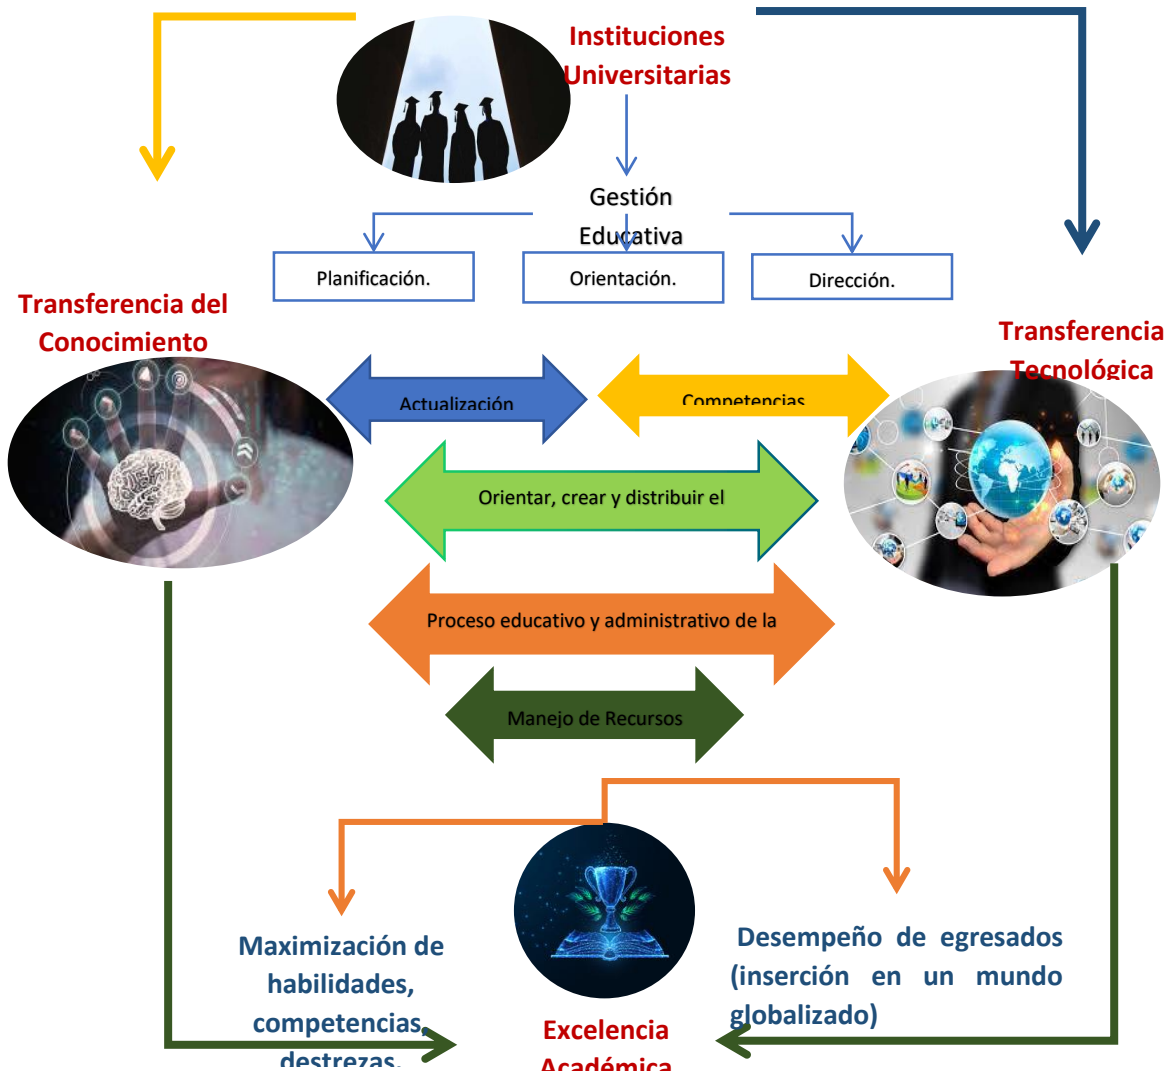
Instituciones Universitarias

Gestión Educativa

Planificación.

Orientación.

Dirección.

Transferencia del Conocimiento

Transferencia Tecnológica

Actualización

Competencias

Orientar, crear y distribuir el

Proceso educativo y administrativo de la

Manejo de Recursos

Maximización de habilidades, competencias, destrezas.

Excelencia Académica

Desempeño de egresados (inserción en un mundo globalizado)